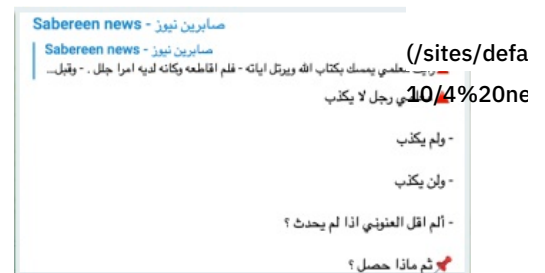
Sabereen news - صابرين نيوز

Sabereen news - صابرين نيوز
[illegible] يمسك بكتاب الله ويرتل اياته - فلم اقاطعه وكانه لديه امرا جلل . - وقبل...

(/sites/defa

10/4%20ne

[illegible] رجل لا يكذب

- ولم يكذب

- ولن يكذب

- ألم اقل العنوني اذا لم يحدث ؟

ثم ماذا حصل ؟